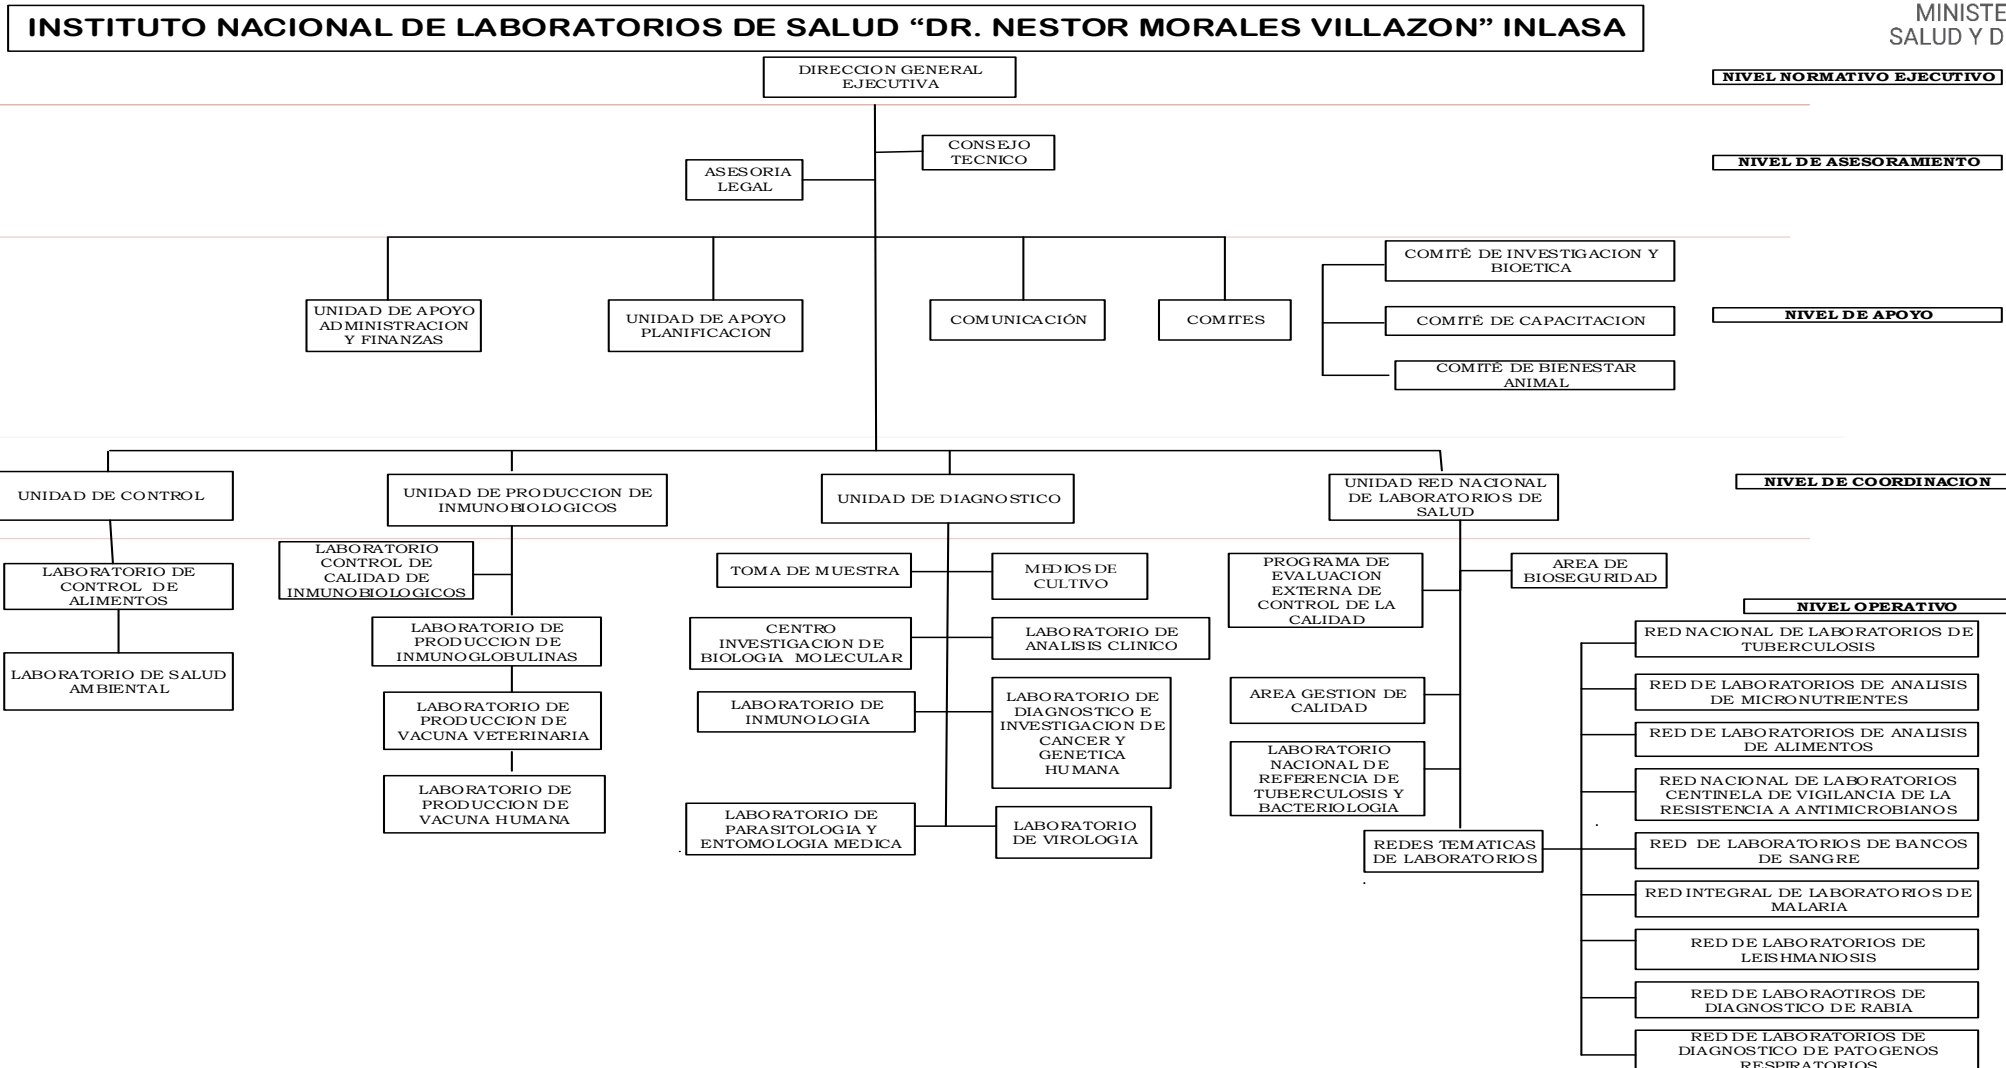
INSTITUTO NACIONAL DE LABORATORIOS DE SALUD "DR. NESTOR MORALES VILLAZON" INLASA

MINISTE
SALUD Y D

DIRECCION GENERAL EJECUTIVA

NIVEL NORMATIVO EJECUTIVO

CONSEJO TECNICO

ASESORIA LEGAL

NIVEL DE ASESORAMIENTO

UNIDAD DE APOYO ADMINISTRACION Y FINANZAS

UNIDAD DE APOYO PLANIFICACION

COMUNICACIÓN

COMITES

COMITÉ DE INVESTIGACION Y BIOETICA

COMITÉ DE CAPACITACION

COMITÉ DE BIENESTAR ANIMAL

NIVEL DE APOYO

UNIDAD DE CONTROL

UNIDAD DE PRODUCCION DE INMUNOBIOLOGICOS

UNIDAD DE DIAGNOSTICO

UNIDAD RED NACIONAL DE LABORATORIOS DE SALUD

NIVEL DE COORDINACION

LABORATORIO DE CONTROL DE ALIMENTOS

LABORATORIO DE SALUD AMBIENTAL

LABORATORIO CONTROL DE CALIDAD DE INMUNOBIOLOGICOS

LABORATORIO DE PRODUCCION DE INMUNOGLOBULINAS

LABORATORIO DE PRODUCCION DE VACUNA VETERINARIA

LABORATORIO DE PRODUCCION DE VACUNA HUMANA

TOMA DE MUESTRA

MEDIOS DE CULTIVO

CENTRO INVESTIGACION DE BIOLOGIA MOLECULAR

LABORATORIO DE ANALISIS CLINICO

LABORATORIO DE INMUNOLOGIA

LABORATORIO DE DIAGNOSTICO E INVESTIGACION DE CANCER Y GENETICA HUMANA

LABORATORIO DE PARASITOLOGIA Y ENTOMOLOGIA MEDICA

LABORATORIO DE VIROLOGIA

PROGRAMA DE EVALUACION EXTERNA DE CONTROL DE LA CALIDAD

AREA DE BIOSEGURIDAD

NIVEL OPERATIVO

AREA GESTION DE CALIDAD

LABORATORIO NACIONAL DE REFERENCIA DE TUBERCULOSIS Y BACTERIOLOGIA

REDES TEMATICAS DE LABORATORIOS

RED NACIONAL DE LABORATORIOS DE TUBERCULOSIS

RED DE LABORATORIOS DE ANALISIS DE MICRONUTRIENTES

RED DE LABORATORIOS DE ANALISIS DE ALIMENTOS

RED NACIONAL DE LABORATORIOS CENTINELA DE VIGILANCIA DE LA RESISTENCIA A ANTIMICROBIANOS

RED DE LABORATORIOS DE BANCOS DE SANGRE

RED INTEGRAL DE LABORATORIOS DE MALARIA

RED DE LABORATORIOS DE LEISHMANIOSIS

RED DE LABORAOTIROS DE DIAGNOSTICO DE RABIA

RED DE LABORATORIOS DE DIAGNOSTICO DE PATOGENOS RESPIRATORIOS